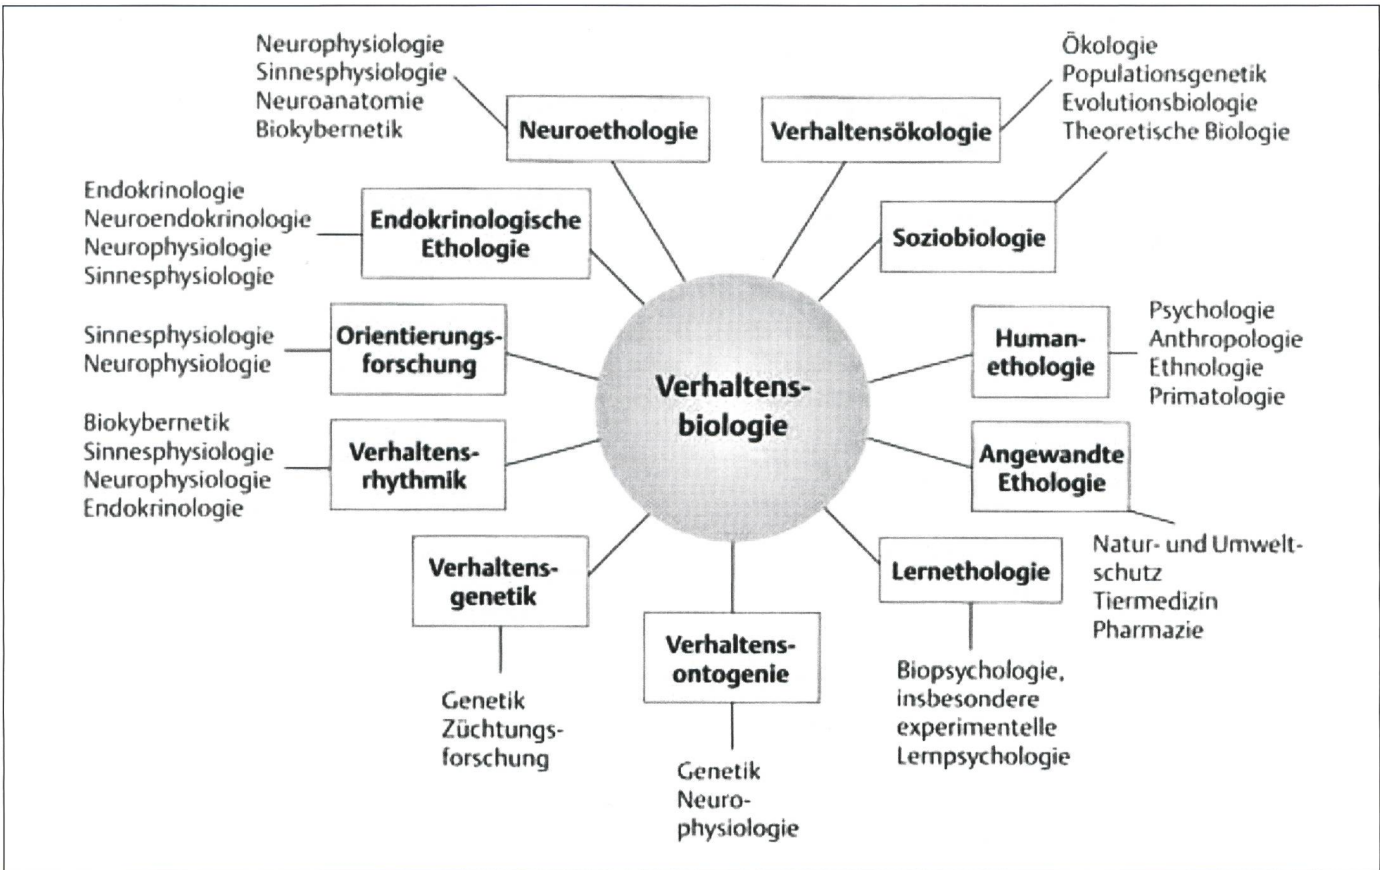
Neurophysiologie
Sinnesphysiologie
Neuroanatomie
Biokybernetik

Neuroethologie

Verhaltensökologie

Ökologie
Populationsgenetik
Evolutionsbiologie
Theoretische Biologie

Endokrinologie
Neuroendokrinologie
Neurophysiologie
Sinnesphysiologie

Endokrinologische Ethologie

Soziobiologie

Sinnesphysiologie
Neurophysiologie

Orientierungsforschung

Humanethologie

Psychologie
Anthropologie
Ethnologie
Primatologie

Verhaltensbiologie

Biokybernetik
Sinnesphysiologie
Neurophysiologie
Endokrinologie

Verhaltensrhythmik

Angewandte Ethologie

Natur- und Umweltschutz
Tiermedizin
Pharmazie

Verhaltensgenetik

Lernethologie

Verhaltensontogenie

Genetik
Züchtungsforschung

Biopsychologie, insbesondere experimentelle Lernpsychologie

Genetik
Neurophysiologie